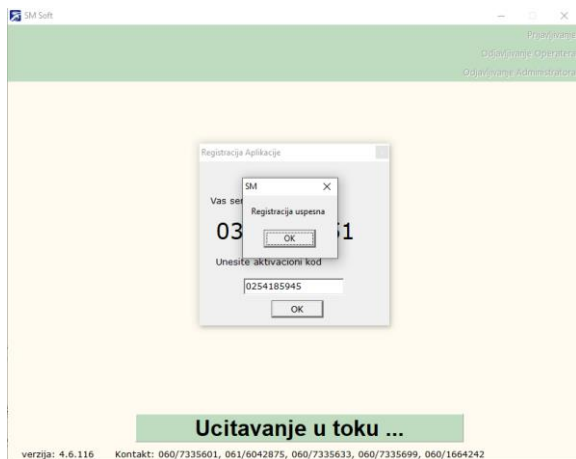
SM Soft

Prijavljivanje
Odjavljivanje Operatera
Odjavljivanje Administratora

Registracija Aplikacije

Vas ser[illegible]

03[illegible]1

SM

Registracija uspesna

OK

Unesite aktivacioni kod

0254185945

OK

Ucitavanje u toku ...

verzija: 4.6.116 Kontakt: 060/7335601, 061/6042875, 060/7335633, 060/7335699, 060/1664242